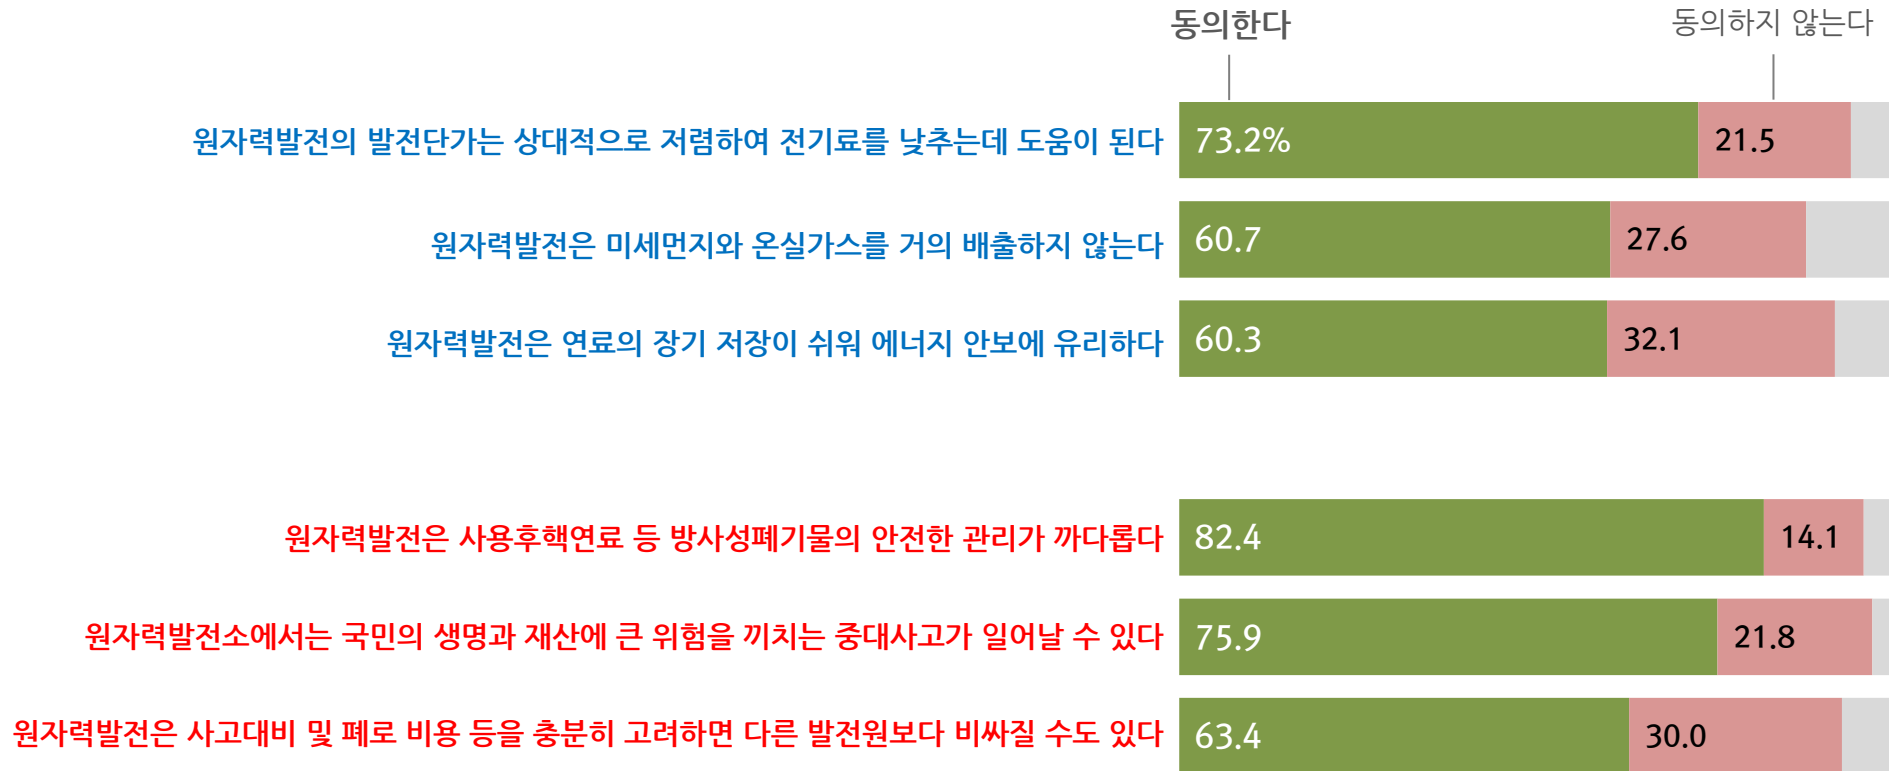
동의한다

동의하지 않는다

원자력발전의 발전단가는 상대적으로 저렴하여 전기료를 낮추는데 도움이 된다 73.2% 21.5

원자력발전은 미세먼지와 온실가스를 거의 배출하지 않는다 60.7 27.6

원자력발전은 연료의 장기 저장이 쉬워 에너지 안보에 유리하다 60.3 32.1

원자력발전은 사용후핵연료 등 방사성폐기물의 안전한 관리가 까다롭다 82.4 14.1

원자력발전소에서는 국민의 생명과 재산에 큰 위험을 끼치는 중대사고가 일어날 수 있다 75.9 21.8

원자력발전은 사고대비 및 폐로 비용 등을 충분히 고려하면 다른 발전원보다 비싸질 수도 있다 63.4 30.0